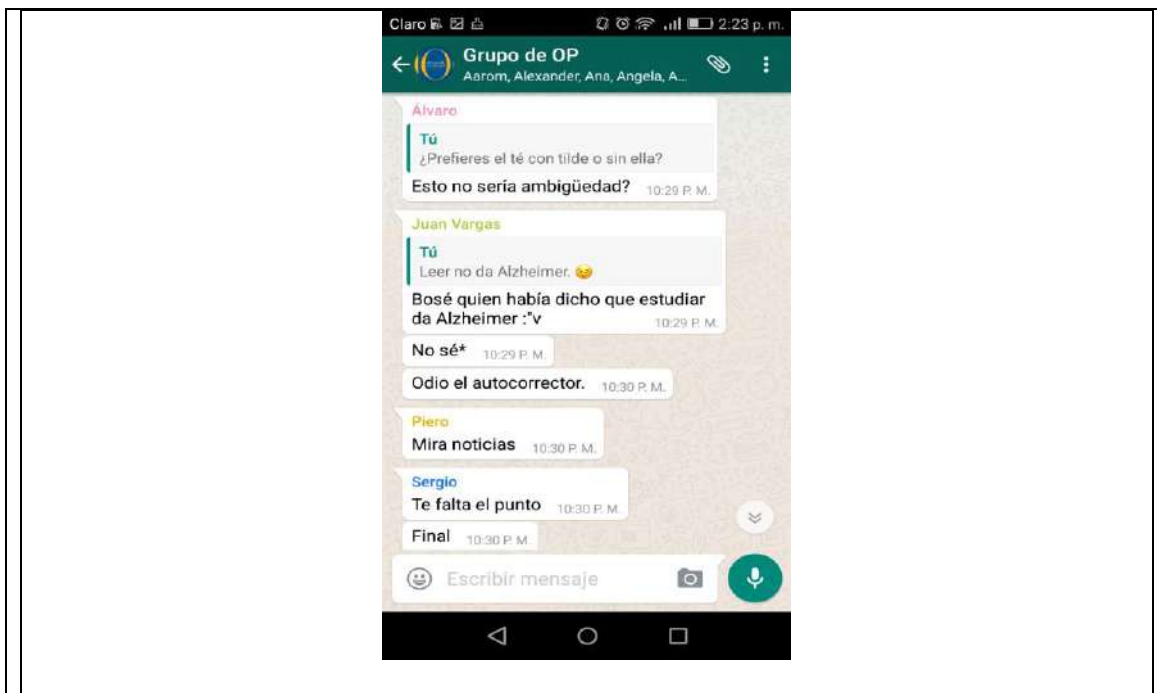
Claro 2:23 p. m.

Grupo de OP
Aarom, Alexander, Ana, Angela, A...

Álvaro
Tú
¿Prefieres el té con tilde o sin ella?
Esto no sería ambigüedad? 10:29 P. M.

Juan Vargas
Tú
Leer no da Alzheimer. 😉
Bosé quien había dicho que estudiar da Alzheimer :"v 10:29 P. M.

No sé* 10:29 P. M.

Odio el autocorrector. 10:30 P. M.

Piero
Mira noticias 10:30 P. M.

Sergio
Te falta el punto 10:30 P. M.

Final 10:30 P. M.

Escribir mensaje